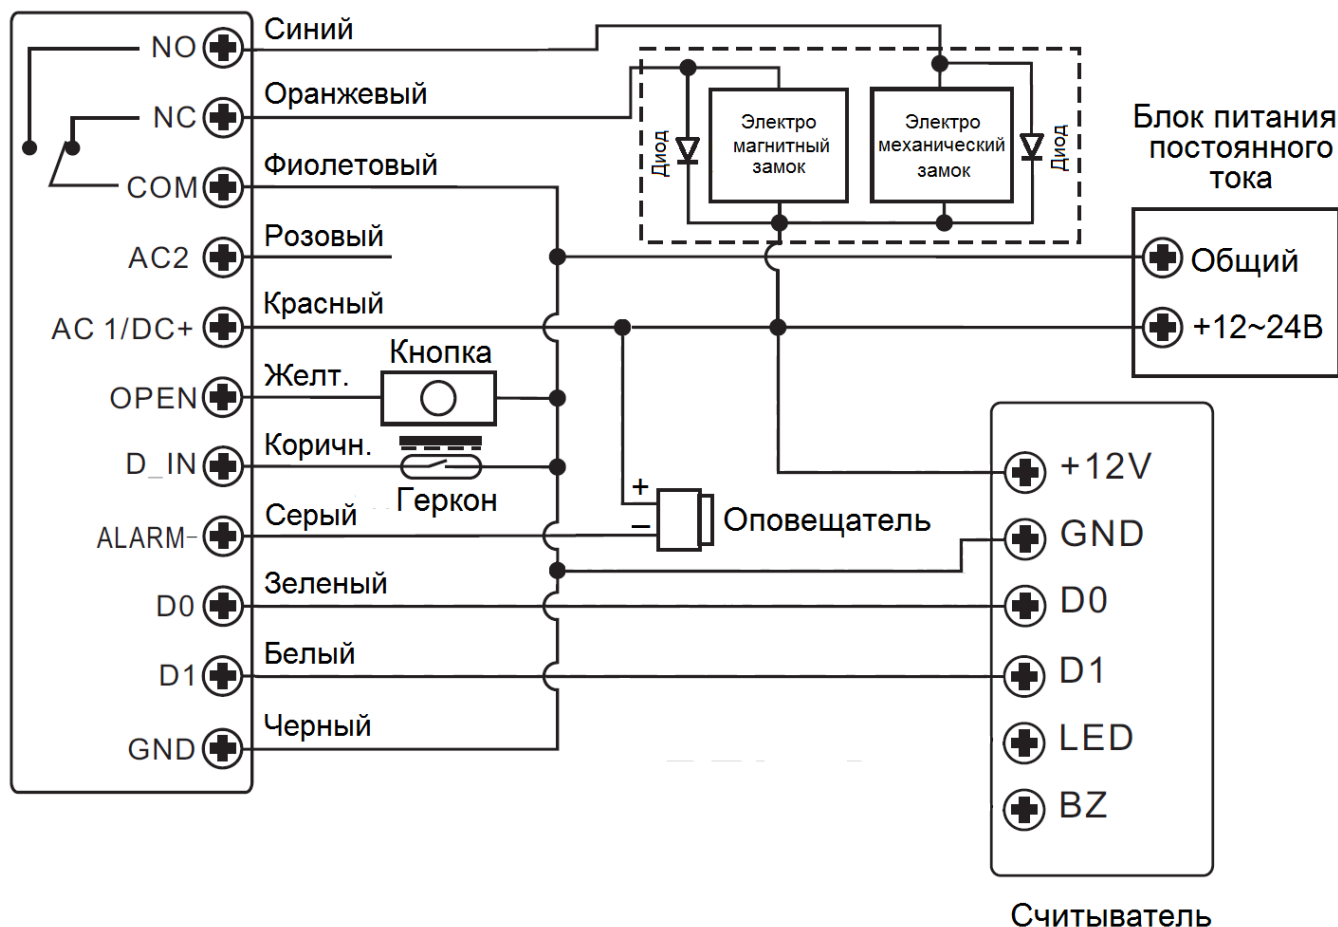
NO
NC
COM
AC2
AC 1/DC+
OPEN
D_IN
ALARM-
D0
D1
GND

Синий
Оранжевый
Фиолетовый
Розовый
Красный
Желт.
Коричн.
Серый
Зеленый
Белый
Черный

Кнопка
Геркон

Диод
Электро магнитный замок
Электро механический замок
Диод

Блок питания постоянного тока
Общий
+12~24В

+
–
Оповещатель

+12V
GND
D0
D1
LED
BZ

Считыватель